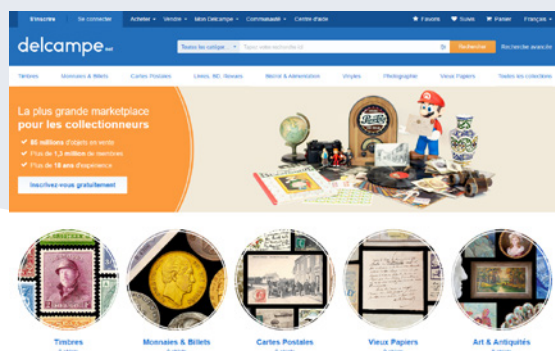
S'inscrire Se connecter Acheter ▾ Vendre ▾ Mon Delcampe ▾ Communauté ▾ Centre d'aide ★ Favoris ♥ Suivis 🛒 Panier Français

delcampe.net

Toutes les catégo... ▾ Tapez votre recherche ici Rechercher Recherche avancée

Timbres Monnaies & Billets Cartes Postales Livres, BD, Revues Militaria & Armement Vinyles Photographie Vieux Papiers Toutes les collections

La plus grande marketplace pour les collectionneurs

✔ 80 millions d'objets en vente
✔ Plus de 1,3 million de membres
✔ Plus de 18 ans d'expérience

Inscrivez-vous gratuitement

Timbres
Monnaies & Billets
Cartes Postales
Vieux Papiers
Art & Antiquités